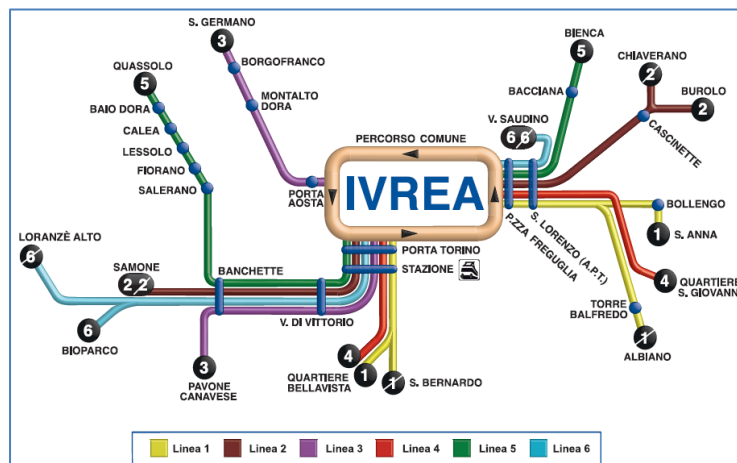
S. GERMANO
3
BORGOFRANCO
MONTALTO DORA
QUASSOLO
5
BAIO DORA
CALEA
LESSOLO
FIORANO
SALERANO
PORTA AOSTA
PERCORSO COMUNE
IVREA
BIENCA
5
BACCIANA
CHIAVERANO
2
BUROLO
2
CASCINETTE
V. SAUDINO
6 6
S. LORENZO (A.P.T.)
PZZA FREGUGLIA
BOLLENGO
1
S. ANNA
4
QUARTIERE S. GIOVANN
TORRE BALFREDO
1
ALBIANO
LORANZÈ ALTO
6
SAMONE
2 2
BANCHETTE
PORTA TORINO
STAZIONE
6
BIOPARCO
V. DI VITTORIO
3
PAVONE CANAVESE
4
QUARTIERE BELLAVISTA
1
1
S. BERNARDO

Linea 1
Linea 2
Linea 3
Linea 4
Linea 5
Linea 6